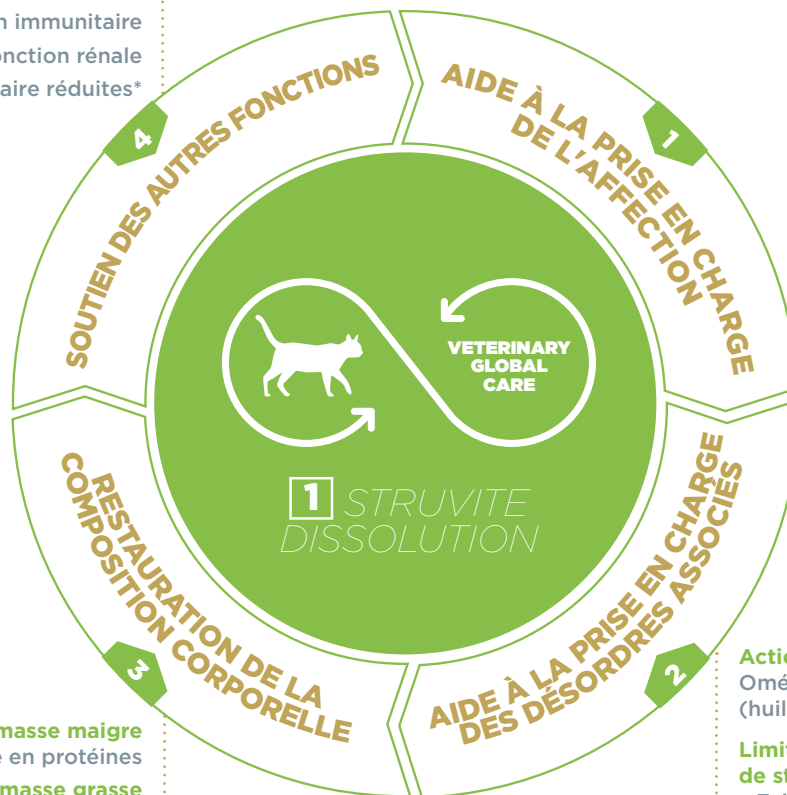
n immunitaire
onction rénale
aire réduites*

SOUTIEN DES AUTRES FONCTIONS
4

AIDE À LA PRISE EN CHARGE DE L'AFFECTION
1

VETERINARY GLOBAL CARE

1 STRUVITE DISSOLUTION

RESTAURATION DE LA COMPOSITION CORPORELLE
3

AIDE À LA PRISE EN CHARGE DES DÉSORDRES ASSOCIÉS
2

Actio
Omé
(huil

Limi
de st

masse maigre
e en protéines
masse grasse